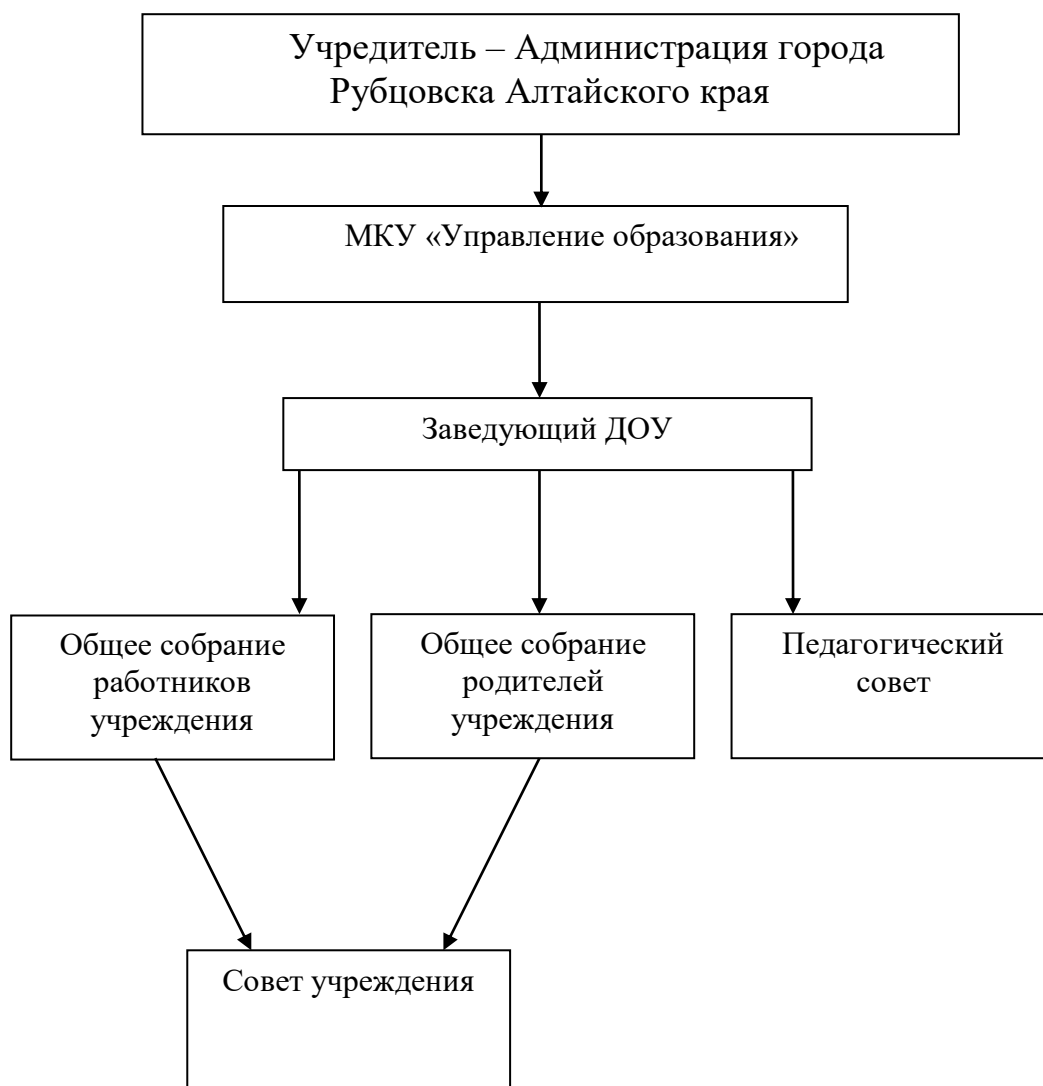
Учредитель – Администрация города Рубцовска Алтайского края

МКУ «Управление образования»

Заведующий ДОУ

Общее собрание работников учреждения

Общее собрание родителей учреждения

Педагогический совет

Совет учреждения